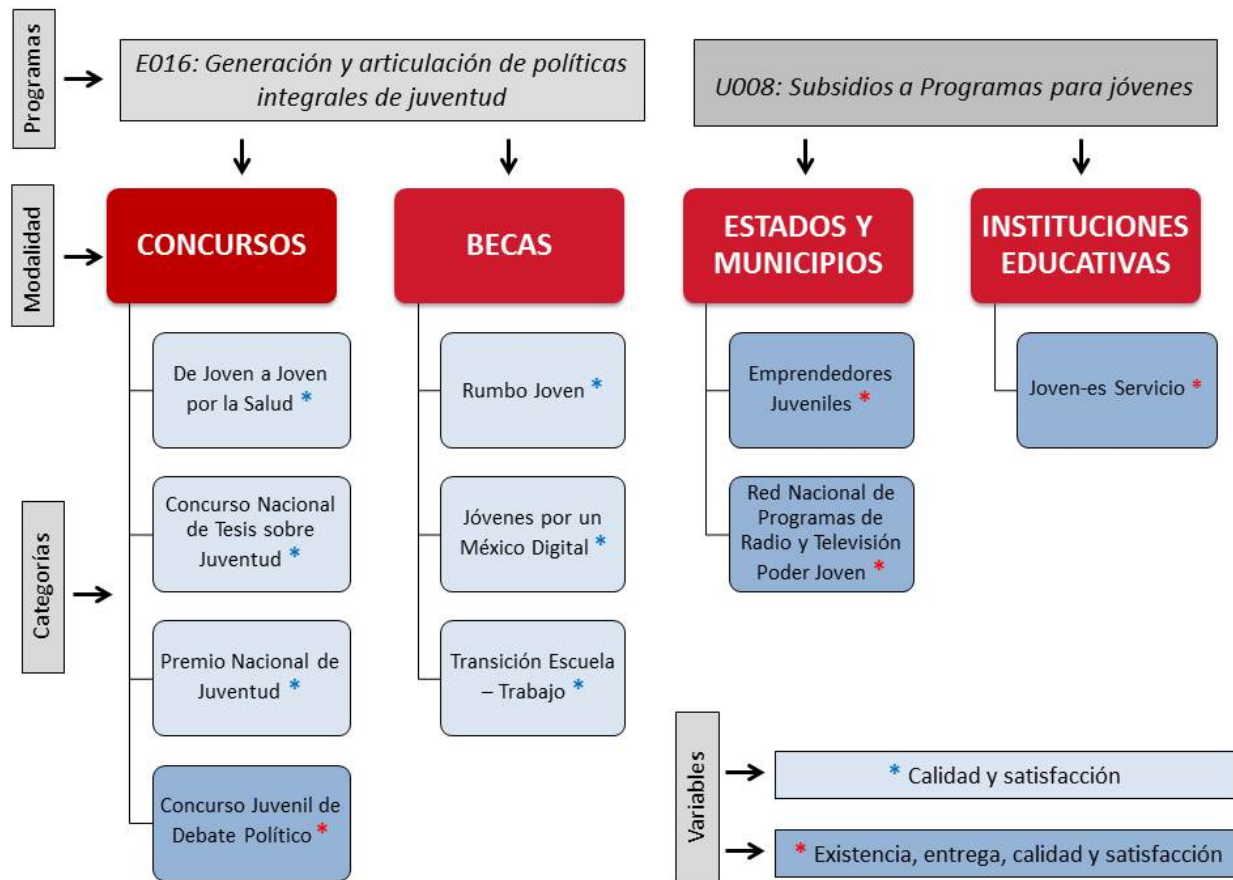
Programas

E016: Generación y articulación de políticas integrales de juventud

U008: Subsidios a Programas para jóvenes

Modalidad

CONCURSOS

BECAS

ESTADOS Y MUNICIPIOS

INSTITUCIONES EDUCATIVAS

Categorías

De Joven a Joven por la Salud *

Concurso Nacional de Tesis sobre Juventud *

Premio Nacional de Juventud *

Concurso Juvenil de Debate Político *

Rumbo Joven *

Jóvenes por un México Digital *

Transición Escuela – Trabajo *

Emprendedores Juveniles *

Red Nacional de Programas de Radio y Televisión Poder Joven *

Joven-es Servicio *

Variables

* Calidad y satisfacción

* Existencia, entrega, calidad y satisfacción